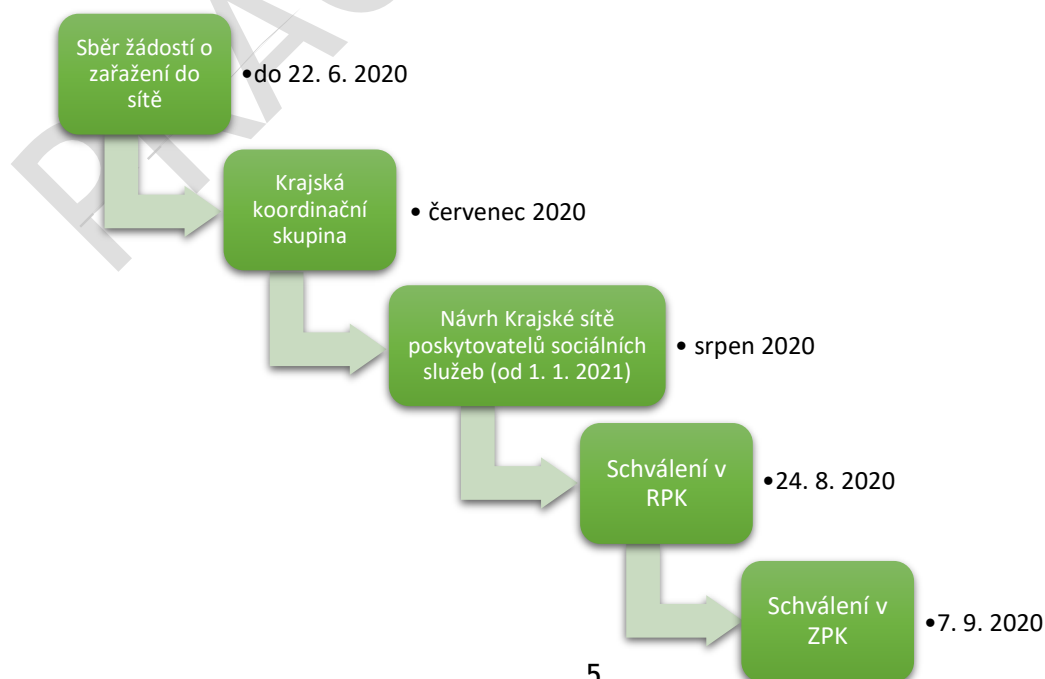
Sběr žádostí o zařažení do sítě

•do 22. 6. 2020

Krajská koordinační skupina

• červenec 2020

Návrh Krajské sítě poskytovatelů sociálních služeb (od 1. 1. 2021)

• srpen 2020

Schválení v RPK

•24. 8. 2020

Schválení v ZPK

•7. 9. 2020

5